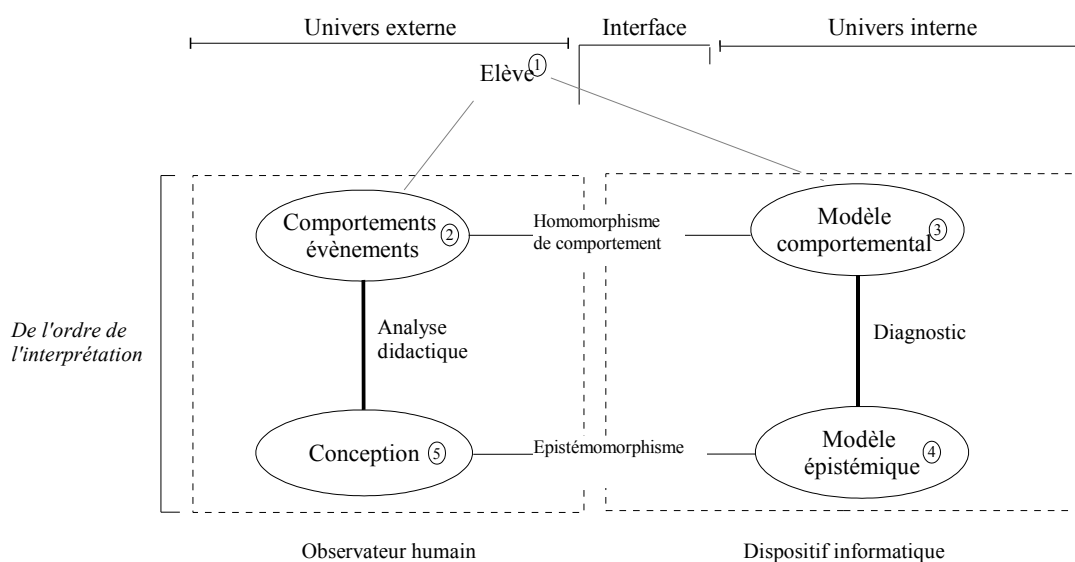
Univers externe
Interface
Univers interne

Elève ①

Comportements évènements ②
Homomorphisme de comportement
Modèle comportemental ③

De l'ordre de l'interprétation

Analyse didactique
Diagnostic

Conception ⑤
Epistémomorphisme
Modèle épistémique ④

Observateur humain
Dispositif informatique